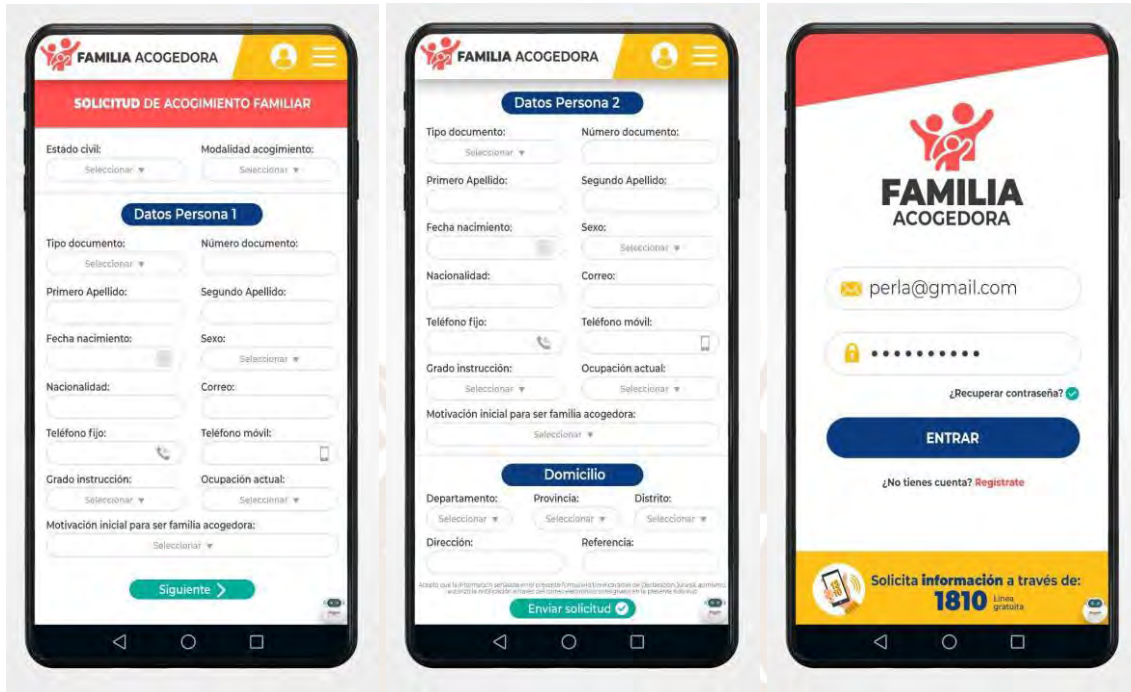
FAMILIA ACOGEDORA

SOLICITUD DE ACOGIMIENTO FAMILIAR

Estado civil:
Seleccionar ▾
Modalidad acogimiento:
Seleccionar ▾

Datos Persona 1

Tipo documento:
Seleccionar ▾
Número documento:

Primero Apellido:
Segundo Apellido:

Fecha nacimiento:
Sexo:
Seleccionar ▾

Nacionalidad:
Correo:

Teléfono fijo:
Teléfono móvil:

Grado instrucción:
Seleccionar ▾
Ocupación actual:
Seleccionar ▾

Motivación inicial para ser familia acogedora:
Seleccionar ▾

Siguiente

FAMILIA ACOGEDORA

Datos Persona 2

Tipo documento:
Seleccionar ▾
Número documento:

Primero Apellido:
Segundo Apellido:

Fecha nacimiento:
Sexo:
Seleccionar ▾

Nacionalidad:
Correo:

Teléfono fijo:
Teléfono móvil:

Grado instrucción:
Seleccionar ▾
Ocupación actual:
Seleccionar ▾

Motivación inicial para ser familia acogedora:
Seleccionar ▾

Domicilio

Departamento:
Seleccionar ▾
Provincia:
Seleccionar ▾
Distrito:
Seleccionar ▾

Dirección:
Referencia:

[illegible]

Enviar solicitud

FAMILIA
ACOGEDORA

perla@gmail.com

••••••••••

¿Recuperar contraseña?

ENTRAR

¿No tienes cuenta? Registrate

Solicita información a través de:
1810 Línea gratuita